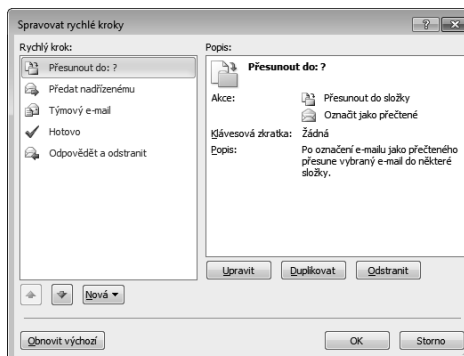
Spravovat rychlé kroky

Rychlý krok:

Přesunout do: ?
Předat nadřízenému
Týmový e-mail
Hotovo
Odpovědět a odstranit

Popis:

Přesunout do: ?

Akce: Přesunout do složky
Označit jako přečtené

Klávesová zkratka: Žádná

Popis: Po označení e-mailu jako přečteného přesune vybraný e-mail do některé složky.

Upravit | Duplikovat | Odstranit

Nová ▾

Obnovit výchozí

OK | Storno